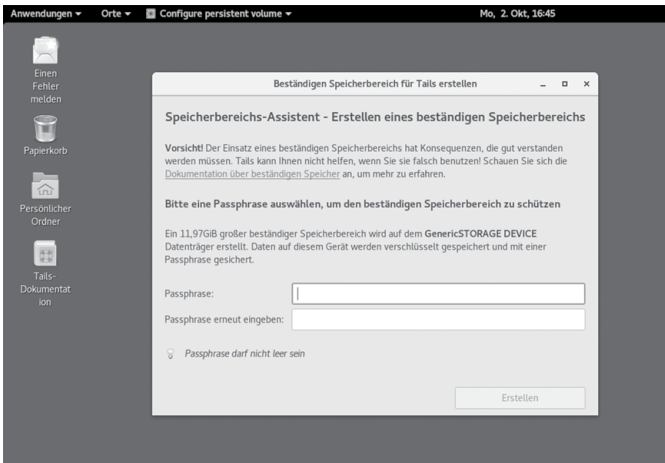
Anwendungen ▾ Orte ▾ Configure persistent volume ▾ Mo, 2. Okt, 16:45

Einen Fehler melden

Papierkorb

Persönlicher Ordner

Tails-Dokumentation

Beständigen Speicherbereich für Tails erstellen

Speicherbereichs-Assistent - Erstellen eines beständigen Speicherbereichs

**Vorsicht!** Der Einsatz eines beständigen Speicherbereichs hat Konsequenzen, die gut verstanden werden müssen. Tails kann Ihnen nicht helfen, wenn Sie sie falsch benutzen! Schauen Sie sich die Dokumentation über beständigen Speicher an, um mehr zu erfahren.

Bitte eine Passphrase auswählen, um den beständigen Speicherbereich zu schützen

Ein 11,97GiB großer beständiger Speicherbereich wird auf dem **GenericSTORAGE DEVICE** Datenträger erstellt. Daten auf diesem Gerät werden verschlüsselt gespeichert und mit einer Passphrase gesichert.

Passphrase:

Passphrase erneut eingeben:

Passphrase darf nicht leer sein

Erstellen